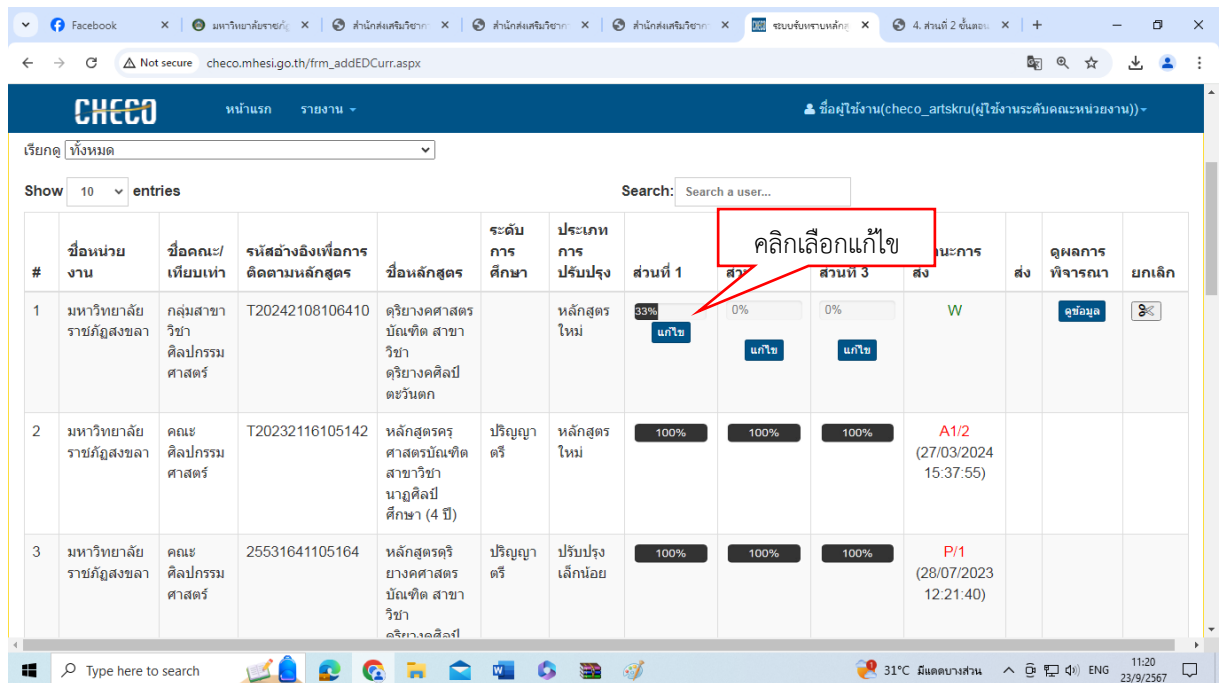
Facebook | มหาวิทยาลัยราชภัฏ | สำนักส่งเสริมวิชาก | สำนักส่งเสริมวิชาก | สำนักส่งเสริมวิชาก | ระบบรับทราบหลักสู | 4. ส่วนที่ 2 ขั้นตอน

Not secure checo.mhesi.go.th/frm_addEDCurr.aspx

CHECO หน้าแรก รายงาน ชื่อผู้ใช้งาน(checo_artskru(ผู้ใช้งานระดับคณะหน่วยงาน))

เรียกดู ทั้งหมด

Show 10 entries Search: Search a user...

คลิกเลือกแก้ไข

| # | ชื่อหน่วยงาน | ชื่อคณะ/เทียบเท่า | รหัสอ้างอิงเพื่อการติดตามหลักสูตร | ชื่อหลักสูตร | ระดับการศึกษา | ประเภทการปรับปรุง | ส่วนที่ 1 | ส่ว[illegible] | ส่วนที่ 3 | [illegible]นะการส่ง | ส่ง | ดูผลการพิจารณา | ยกเลิก |
|---|---|---|---|---|---|---|---|---|---|---|---|---|---|
| 1 | มหาวิทยาลัยราชภัฏสงขลา | กลุ่มสาขาวิชาศิลปกรรมศาสตร์ | T20242108106410 | ดุริยางคศาสตรบัณฑิต สาขาวิชาดุริยางคศิลป์ตะวันตก | | หลักสูตรใหม่ | 33% แก้ไข | 0% แก้ไข | 0% แก้ไข | W | | ดูข้อมูล | |
| 2 | มหาวิทยาลัยราชภัฏสงขลา | คณะศิลปกรรมศาสตร์ | T20232116105142 | หลักสูตรครุศาสตรบัณฑิต สาขาวิชานาฏศิลป์ศึกษา (4 ปี) | ปริญญาตรี | หลักสูตรใหม่ | 100% | 100% | 100% | A1/2 (27/03/2024 15:37:55) | | | |
| 3 | มหาวิทยาลัยราชภัฏสงขลา | คณะศิลปกรรมศาสตร์ | 25531641105164 | หลักสูตรดุริยางคศาสตรบัณฑิต สาขาวิชา ดุริยางคศิลป์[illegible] | ปริญญาตรี | ปรับปรุงเล็กน้อย | 100% | 100% | 100% | P/1 (28/07/2023 12:21:40) | | | |

Type here to search 31°C มีแดดบางส่วน ENG 11:20 23/9/2567